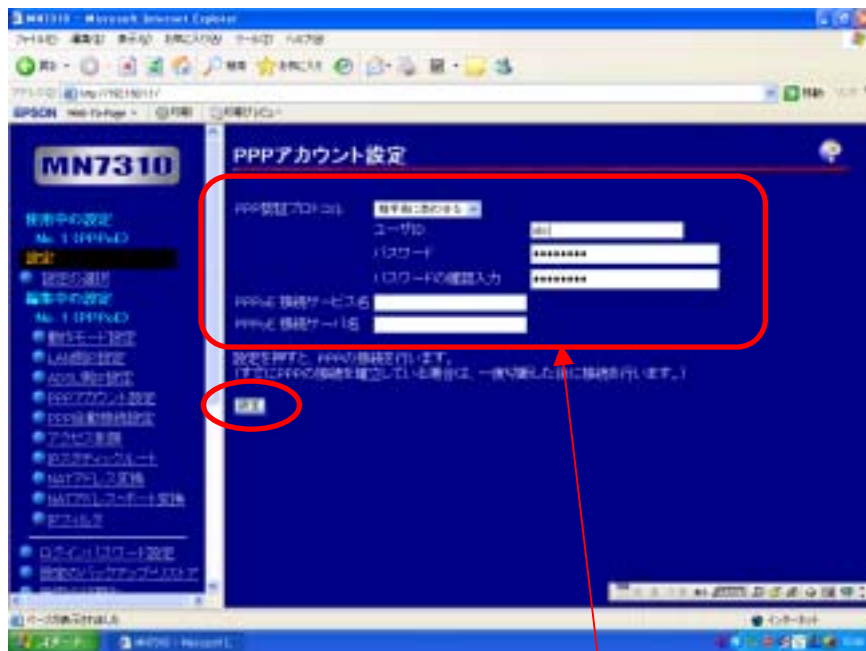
MN7310 - Microsoft Internet Explorer

ファイル(F) 編集(E) 表示(V) お気に入り(A) ツール(T) ヘルプ(H)

戻る 検索 お気に入り

アドレス(D) http://192.168.1.1/

移動

EPSON Web-To-Page 印刷 印刷プレビュー

MN7310

使用中の設定
No. 1 (PPPoE)
設定
設定の選択
編集中の設定
No. 1 (PPPoE)
動作モード設定
LAN側設定
ADSL側設定
PPPアカウント設定
PPP自動接続設定
アクセス制限
IPスタティックルート
NATアドレス変換
NATアドレスポート変換
IPフィルタ
ログインパスワード設定
設定のバックアップ/リストア

PPPアカウント設定

PPP認証プロトコル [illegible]
ユーザID abc
パスワード ********
パスワードの確認入力 ********
PPPoE 接続サービス名
PPPoE 接続サーバ名

設定を押すと、PPPの接続を行います。
(すでにPPPの接続を確立している場合は、一度切断した後に接続を行います。)

設定

ページが表示されました

インターネット

スタート

MN7310 - Microsoft I...